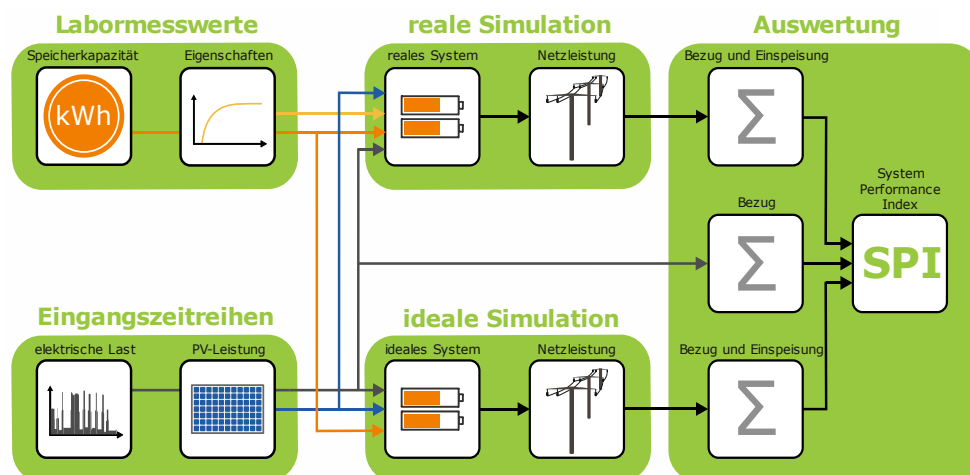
Labormesswerte

Speicherkapazität

kWh

Eigenschaften

reale Simulation

reales System

Netzleistung

Auswertung

Bezug und Einspeisung

$\Sigma$

System Performance Index

Bezug

$\Sigma$

SPI

Eingangszeitreihen

elektrische Last

PV-Leistung

ideale Simulation

ideales System

Netzleistung

Bezug und Einspeisung

$\Sigma$